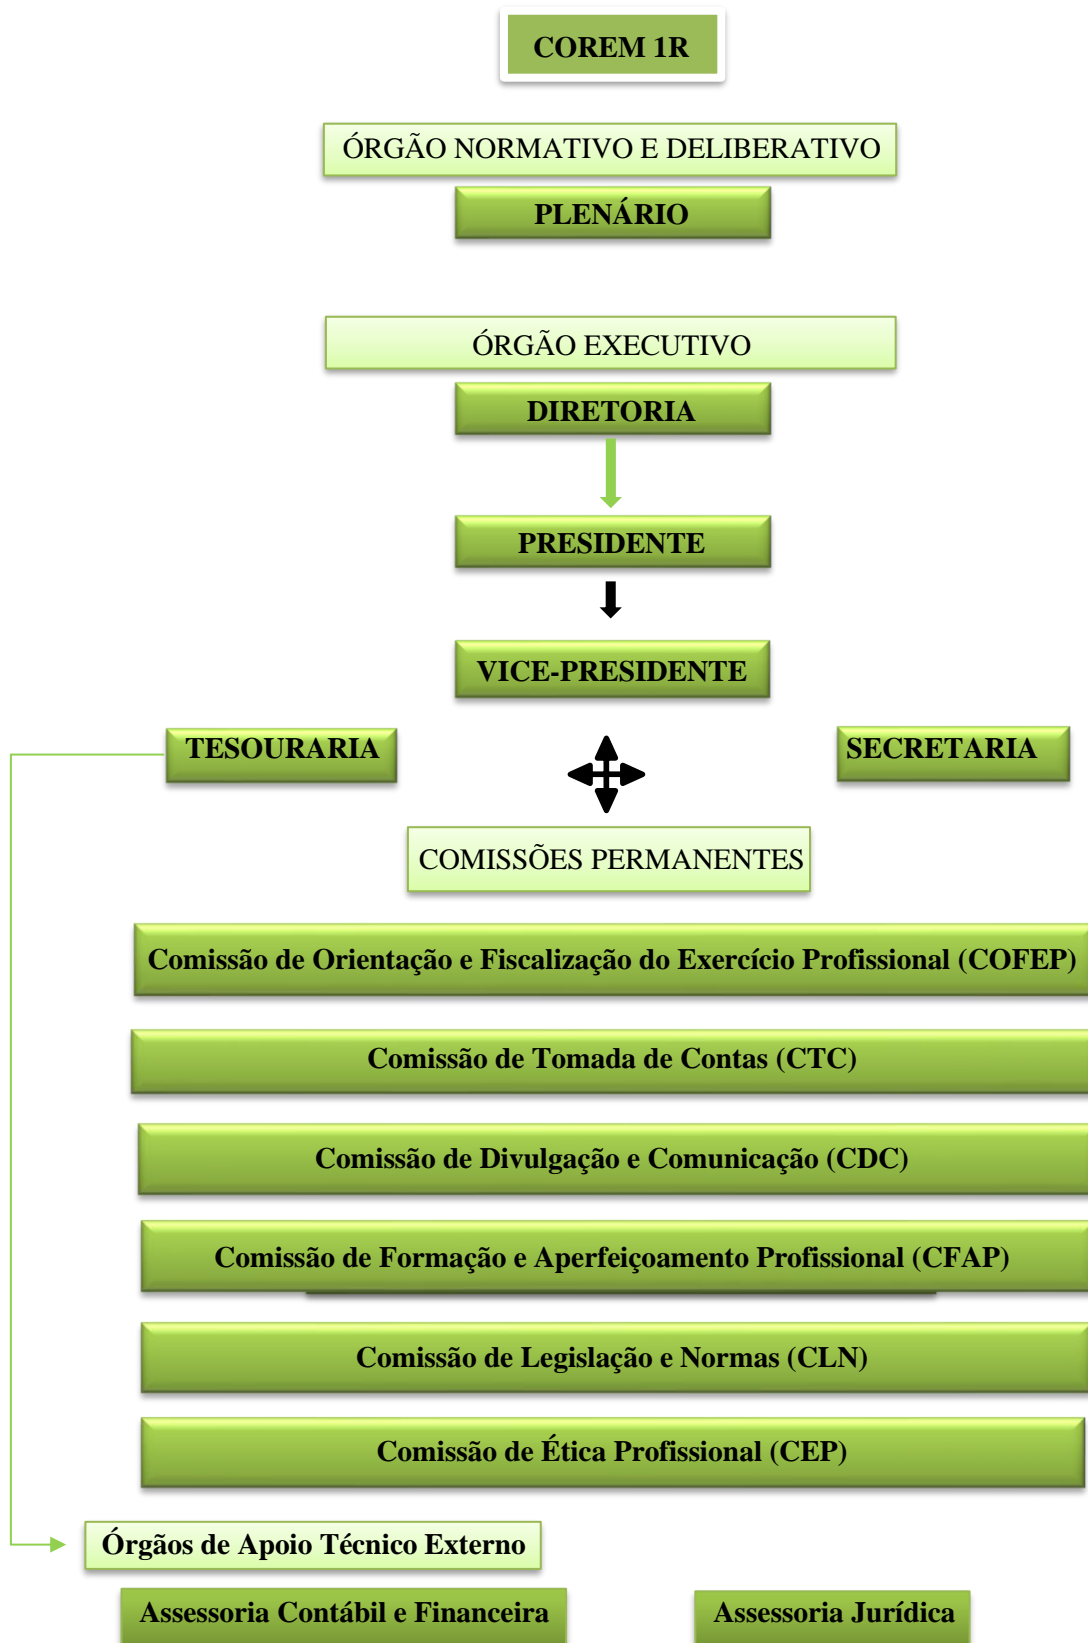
COREM 1R

ÓRGÃO NORMATIVO E DELIBERATIVO

PLENÁRIO

ÓRGÃO EXECUTIVO

DIRETORIA

PRESIDENTE

VICE-PRESIDENTE

TESOURARIA

SECRETARIA

COMISSÕES PERMANENTES

Comissão de Orientação e Fiscalização do Exercício Profissional (COFEP)

Comissão de Tomada de Contas (CTC)

Comissão de Divulgação e Comunicação (CDC)

Comissão de Formação e Aperfeiçoamento Profissional (CFAP)

Comissão de Legislação e Normas (CLN)

Comissão de Ética Profissional (CEP)

Órgãos de Apoio Técnico Externo

Assessoria Contábil e Financeira

Assessoria Jurídica